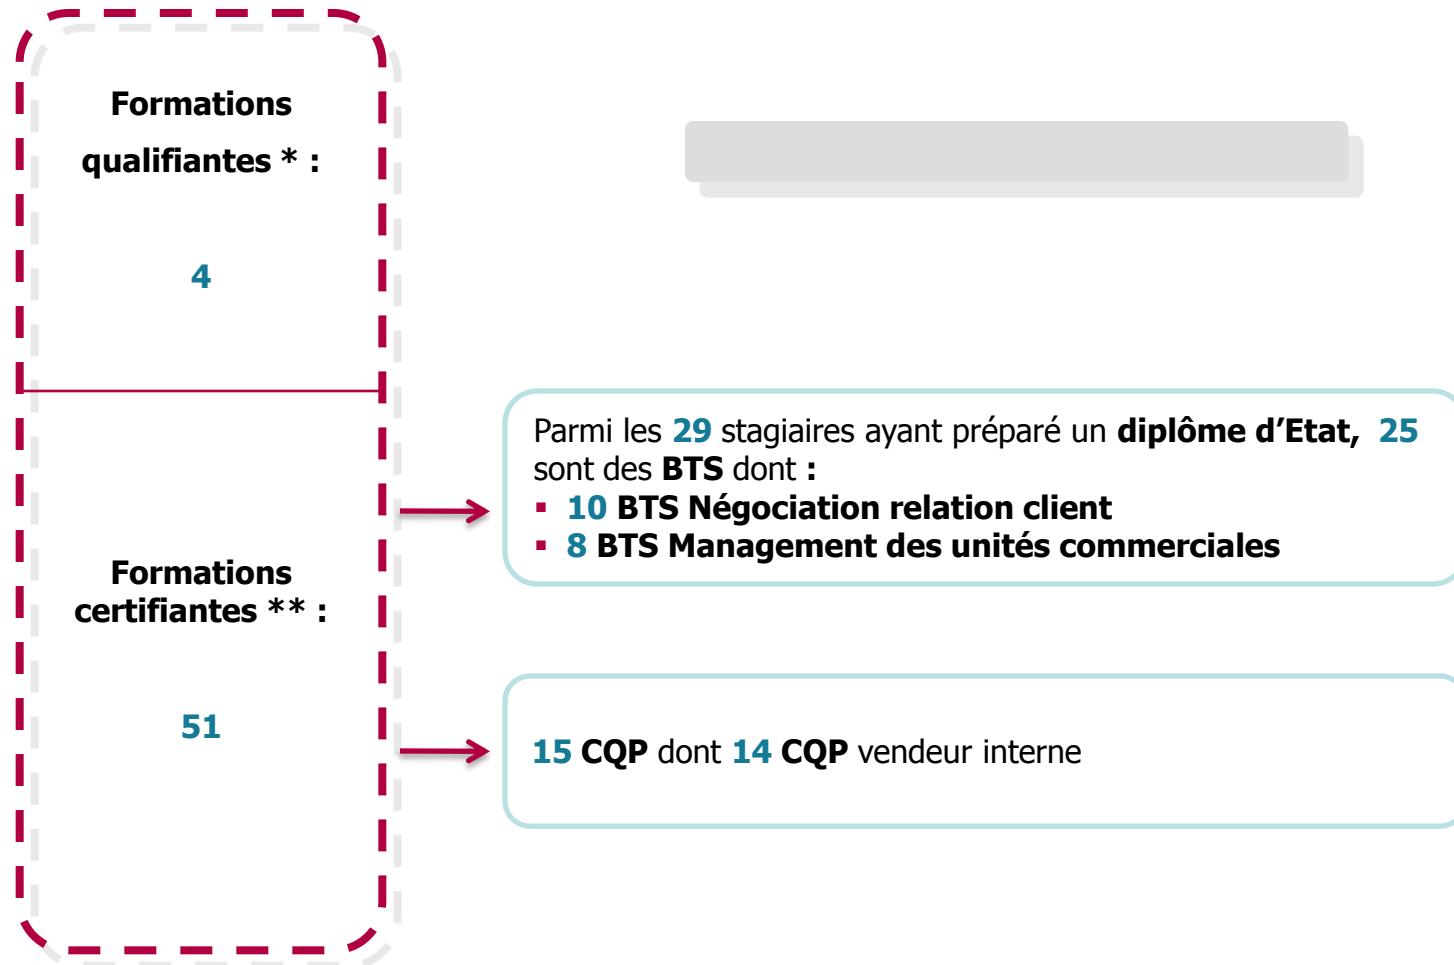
Formations qualifiantes * :

4

Formations certifiantes ** :

51

Parmi les 29 stagiaires ayant préparé un diplôme d'Etat, 25 sont des BTS dont :

- 10 BTS Négociation relation client
- 8 BTS Management des unités commerciales

15 CQP dont 14 CQP vendeur interne